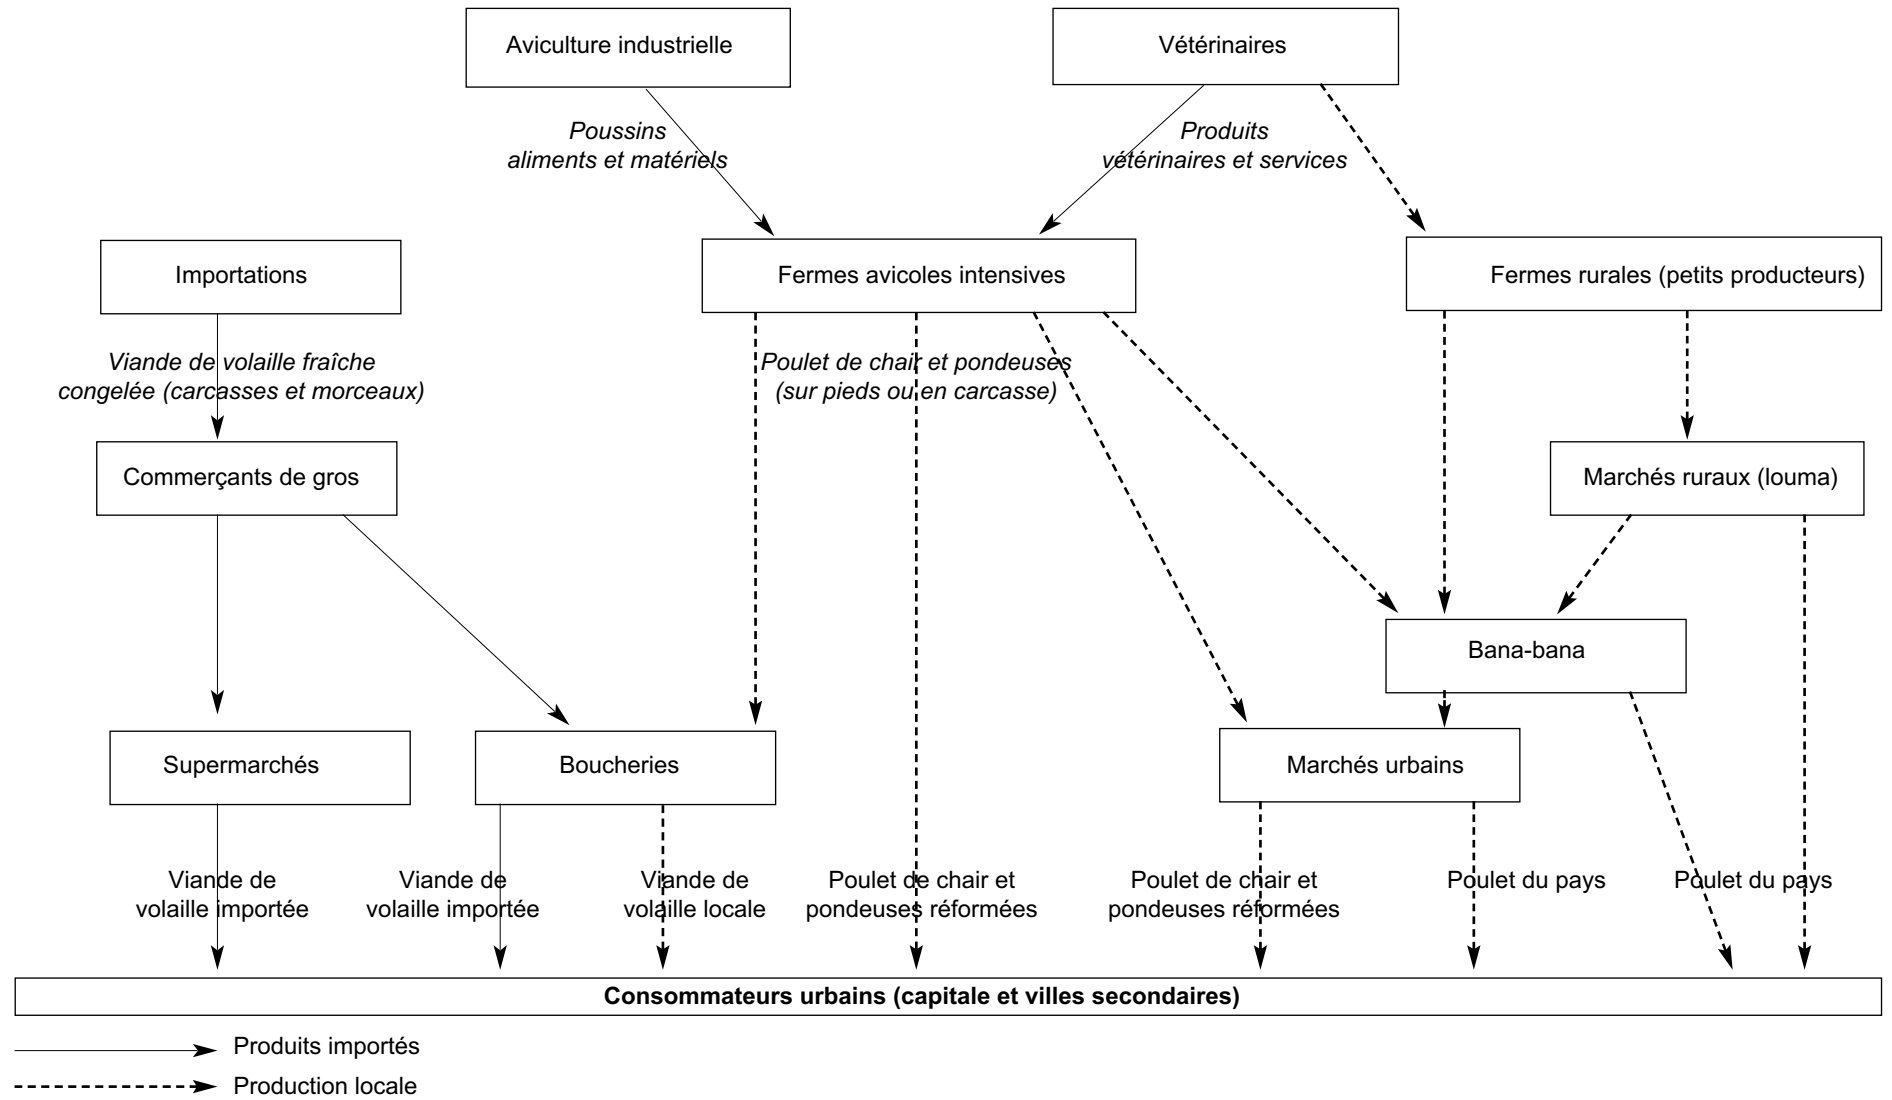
Aviculture industrielle

Vétérinaires

Poussins aliments et matériels

Produits vétérinaires et services

Importations

Fermes avicoles intensives

Fermes rurales (petits producteurs)

Viande de volaille fraîche congelée (carcasses et morceaux)

Poulet de chair et pondeuses (sur pieds ou en carcasse)

Commerçants de gros

Marchés ruraux (louma)

Bana-bana

Supermarchés

Boucheries

Marchés urbains

Viande de volaille importée

Viande de volaille importée

Viande de volaille locale

Poulet de chair et pondeuses réformées

Poulet de chair et pondeuses réformées

Poulet du pays

Poulet du pays

**Consommateurs urbains (capitale et villes secondaires)**

Produits importés

Production locale